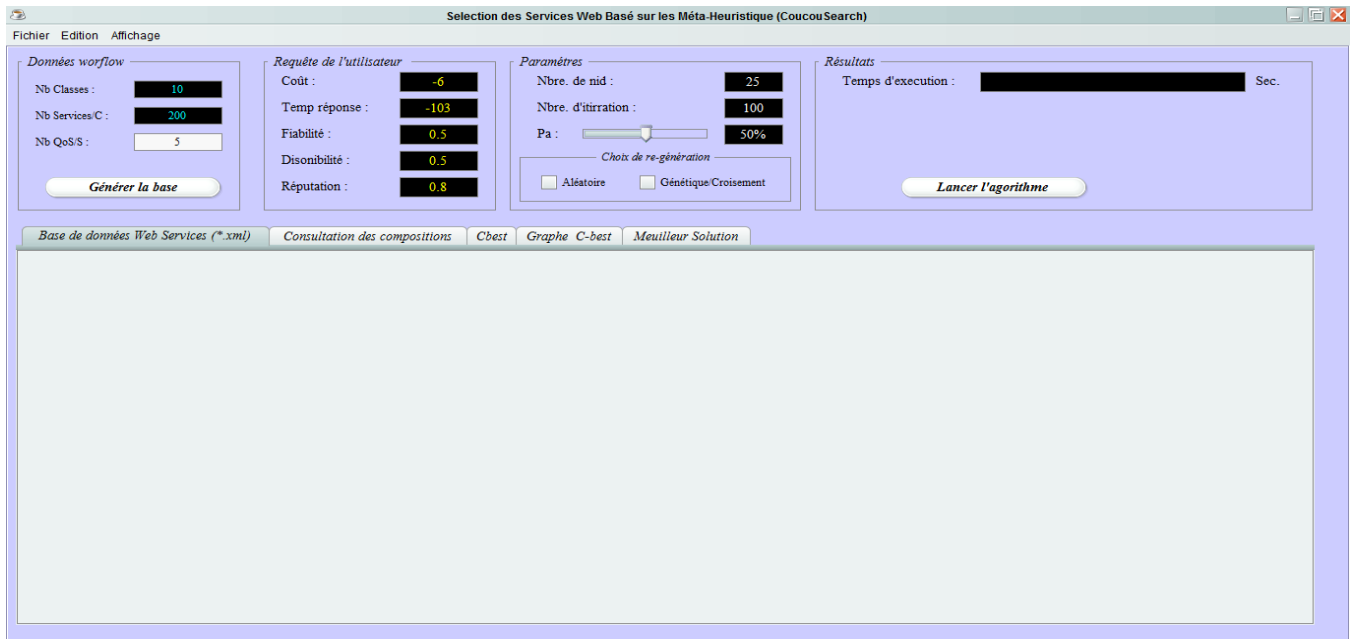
Selection des Services Web Basé sur les Méta-Heuristique (CoucouSearch)

Fichier Edition Affichage

Données worflow
Nb Classes : 10
Nb Services/C : 200
Nb QoS/S : 5
Générer la base

Requête de l'utilisateur
Coût : -6
Temp réponse : -103
Fiabilité : 0.5
Disonibilité : 0.5
Réputation : 0.8

Paramétres
Nbre. de nid : 25
Nbre. d'itirration : 100
Pa : 50%
Choix de re-génération
Aléatoire
Génétique/Croisement

Résultats
Temps d'execution : Sec.
Lancer l'agorithme

Base de données Web Services (*.xml) | Consultation des compositions | Cbest | Graphe C-best | Meuilleur Solution